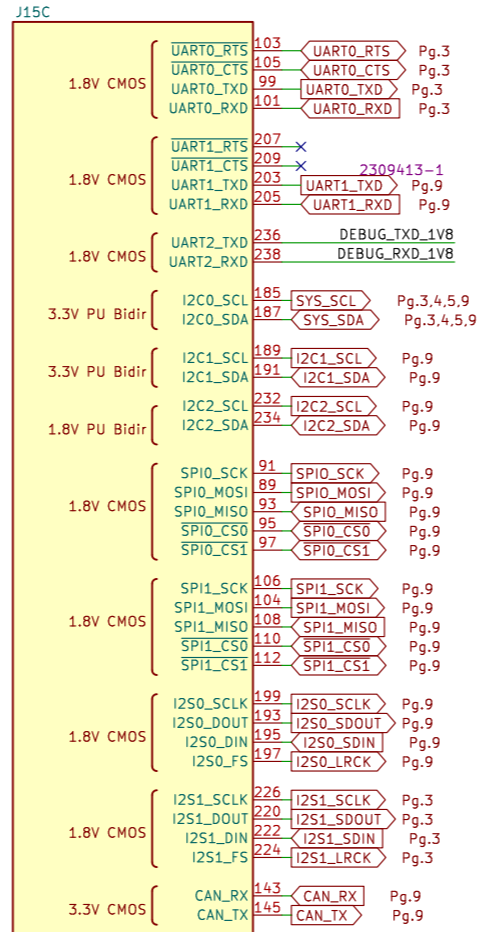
J15C

1.8V CMOS
$\overline{\text{UART0\_RTS}}$ 103 UART0_RTS Pg.3
$\overline{\text{UART0\_CTS}}$ 105 UART0_CTS Pg.3
UART0_TXD 99 UART0_TXD Pg.3
UART0_RXD 101 UART0_RXD Pg.3

1.8V CMOS
$\overline{\text{UART1\_RTS}}$ 207
$\overline{\text{UART1\_CTS}}$ 209
2309413-1
UART1_TXD 203 UART1_TXD Pg.9
UART1_RXD 205 UART1_RXD Pg.9

1.8V CMOS
UART2_TXD 236 DEBUG_TXD_1V8
UART2_RXD 238 DEBUG_RXD_1V8

3.3V PU Bidir
I2C0_SCL 185 SYS_SCL Pg.3,4,5,9
I2C0_SDA 187 SYS_SDA Pg.3,4,5,9

3.3V PU Bidir
I2C1_SCL 189 I2C1_SCL Pg.9
I2C1_SDA 191 I2C1_SDA Pg.9

1.8V PU Bidir
I2C2_SCL 232 I2C2_SCL Pg.9
I2C2_SDA 234 I2C2_SDA Pg.9

1.8V CMOS
SPI0_SCK 91 SPI0_SCK Pg.9
SPI0_MOSI 89 SPI0_MOSI Pg.9
SPI0_MISO 93 SPI0_MISO Pg.9
$\overline{\text{SPI0\_CS0}}$ 95 SPI0_CS0 Pg.9
$\overline{\text{SPI0\_CS1}}$ 97 SPI0_CS1 Pg.9

1.8V CMOS
SPI1_SCK 106 SPI1_SCK Pg.9
SPI1_MOSI 104 SPI1_MOSI Pg.9
SPI1_MISO 108 SPI1_MISO Pg.9
$\overline{\text{SPI1\_CS0}}$ 110 SPI1_CS0 Pg.9
$\overline{\text{SPI1\_CS1}}$ 112 SPI1_CS1 Pg.9

1.8V CMOS
I2S0_SCLK 199 I2S0_SCLK Pg.9
I2S0_DOUT 193 I2S0_SDOUT Pg.9
I2S0_DIN 195 I2S0_SDIN Pg.9
I2S0_FS 197 I2S0_LRCK Pg.9

1.8V CMOS
I2S1_SCLK 226 I2S1_SCLK Pg.3
I2S1_DOUT 220 I2S1_SDOUT Pg.3
I2S1_DIN 222 I2S1_SDIN Pg.3
I2S1_FS 224 I2S1_LRCK Pg.3

3.3V CMOS
CAN_RX 143 CAN_RX Pg.9
CAN_TX 145 CAN_TX Pg.9